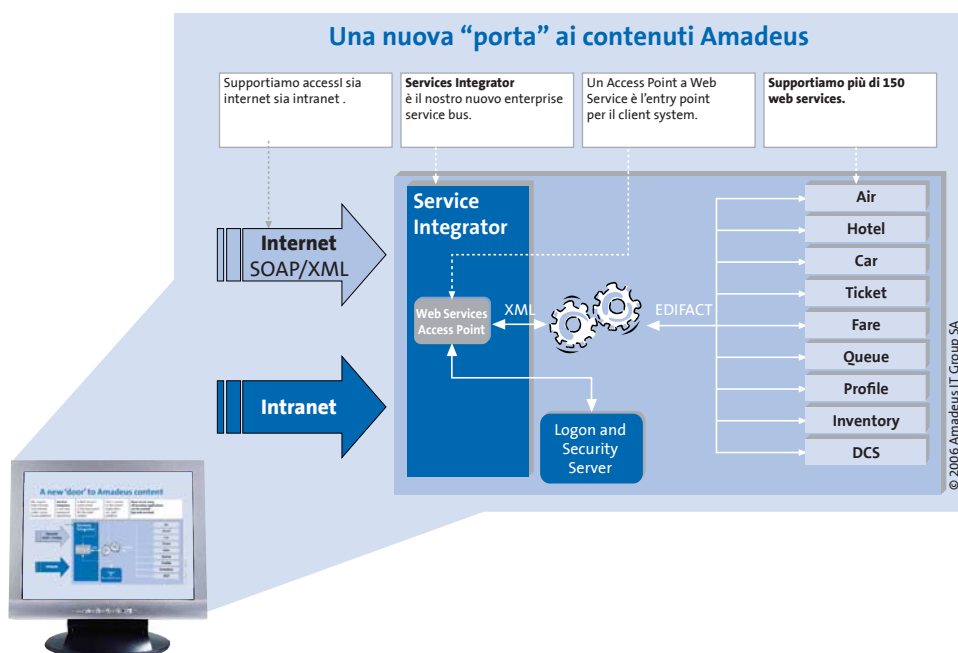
Una nuova “porta” ai contenuti Amadeus

Supportiamo accessI sia internet sia intranet .

**Services Integrator** è il nostro nuovo enterprise service bus.

Un Access Point a Web Service è l'entry point per il client system.

**Supportiamo più di 150 web services.**

Internet
SOAP/XML

Intranet

Service Integrator

Web Services Access Point

XML

EDIFACT

Logon and Security Server

Air
Hotel
Car
Ticket
Fare
Queue
Profile
Inventory
DCS

© 2006 Amadeus IT Group SA

A new 'door' to Amadeus content